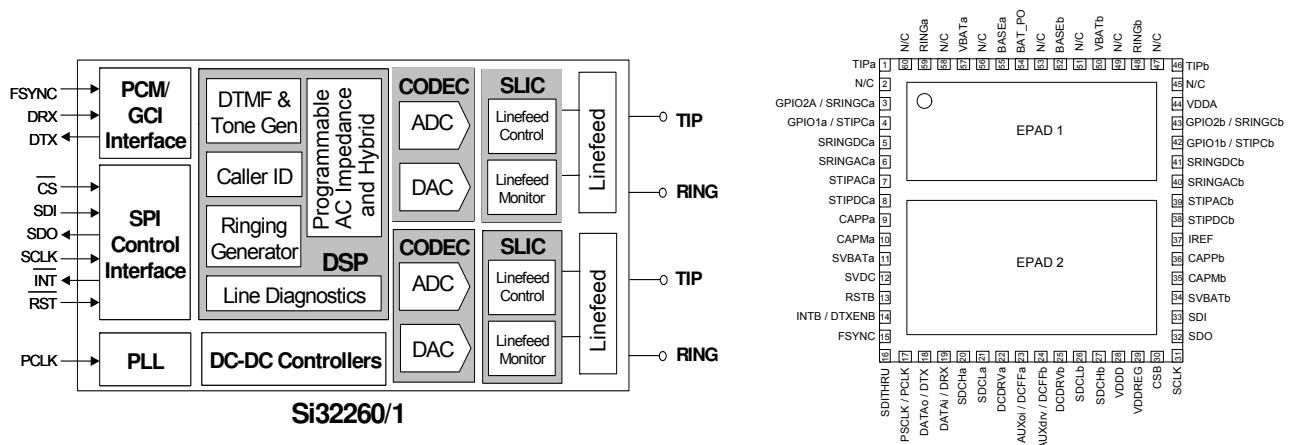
FSYNC
DRX
DTX
PCM/ GCI Interface
$\overline{CS}$
SDI
SDO
SCLK
$\overline{INT}$
$\overline{RST}$
SPI Control Interface
PCLK
PLL
DTMF & Tone Gen
Caller ID
Ringing Generator
Programmable AC Impedance and Hybrid
DSP
Line Diagnostics
DC-DC Controllers
CODEC
ADC
DAC
SLIC
Linefeed Control
Linefeed Monitor
Linefeed
TIP
RING
CODEC
ADC
DAC
SLIC
Linefeed Control
Linefeed Monitor
Linefeed
TIP
RING
Si32260/1

N/C 60
RINGa 59
N/C 58
VBATa 57
N/C 56
BASEa 55
BAT_PO 54
N/C 53
BASEb 52
N/C 51
VBATb 50
N/C 49
RINGb 48
N/C 47

TIPa 1
N/C 2
GPIO2A / SRINGCa 3
GPIO1a / STIPCa 4
SRINGDCa 5
SRINGACa 6
STIPACa 7
STIPDCa 8
CAPPa 9
CAPMa 10
SVBATa 11
SVDC 12
RSTB 13
INTB / DTXENB 14
FSYNC 15

EPAD 1
EPAD 2

46 TIPb
45 N/C
44 VDDA
43 GPIO2b / SRINGCb
42 GPIO1b / STIPCb
41 SRINGDCb
40 SRINGACb
39 STIPACb
38 STIPDCb
37 IREF
36 CAPPb
35 CAPMb
34 SVBATb
33 SDI
32 SDO

16 SDITHRU
17 PSCLK / PCLK
18 DATAo / DTX
19 DATAi / DRX
20 SDCHa
21 SDCLa
22 DCDRVa
23 AUXoi / DCFFa
24 AUXdrv / DCFFb
25 DCDRVb
26 SDCLb
27 SDCHb
28 VDDD
29 VDDREG
30 CSB
31 SCLK